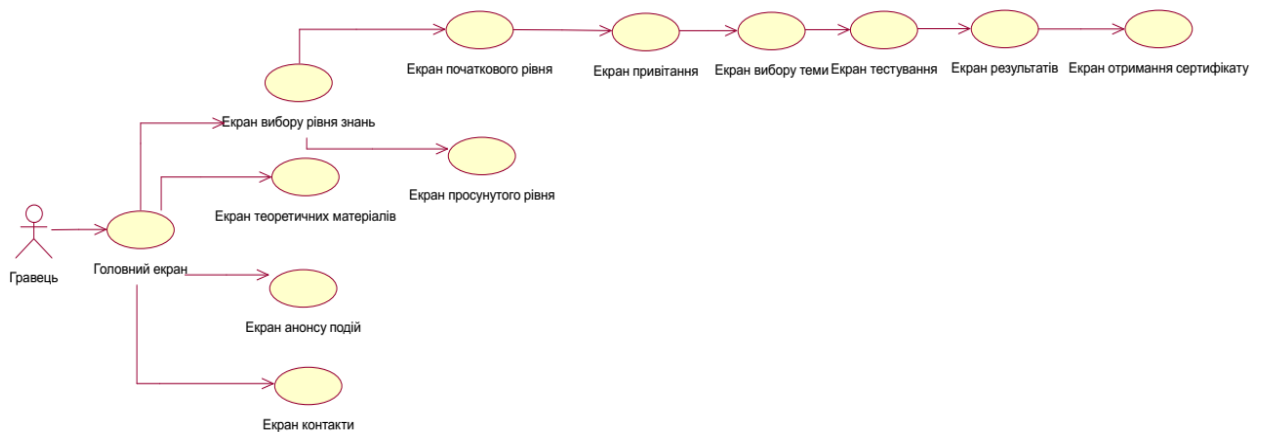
Екран початкового рівня

Екран привітання

Екран вибору теми

Екран тестування

Екран результатів

Екран отримання сертифікату

Екран вибору рівня знань

Екран просунутого рівня

Екран теоретичних матеріалів

Гравець

Головний екран

Екран анонсу подій

Екран контакти